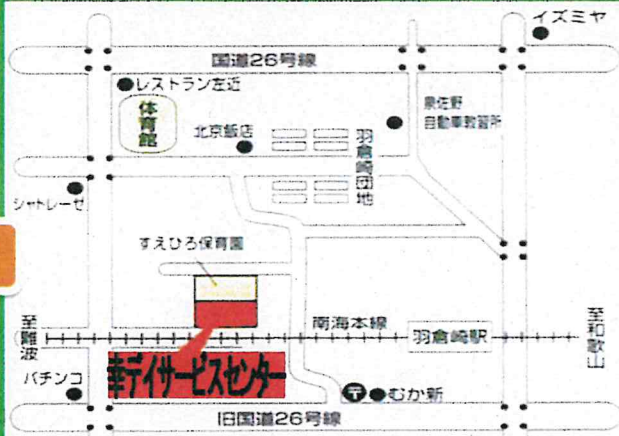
イズミヤ

国道26号線

レストラン左近

体育館

泉佐野自動車教習所

北京飯店

羽倉崎団地

シャトレーゼ

すえひろ保育園

至難波

南海本線

羽倉崎駅

至和歌山

デイサービスセンター

パチンコ

むか新

旧国道26号線